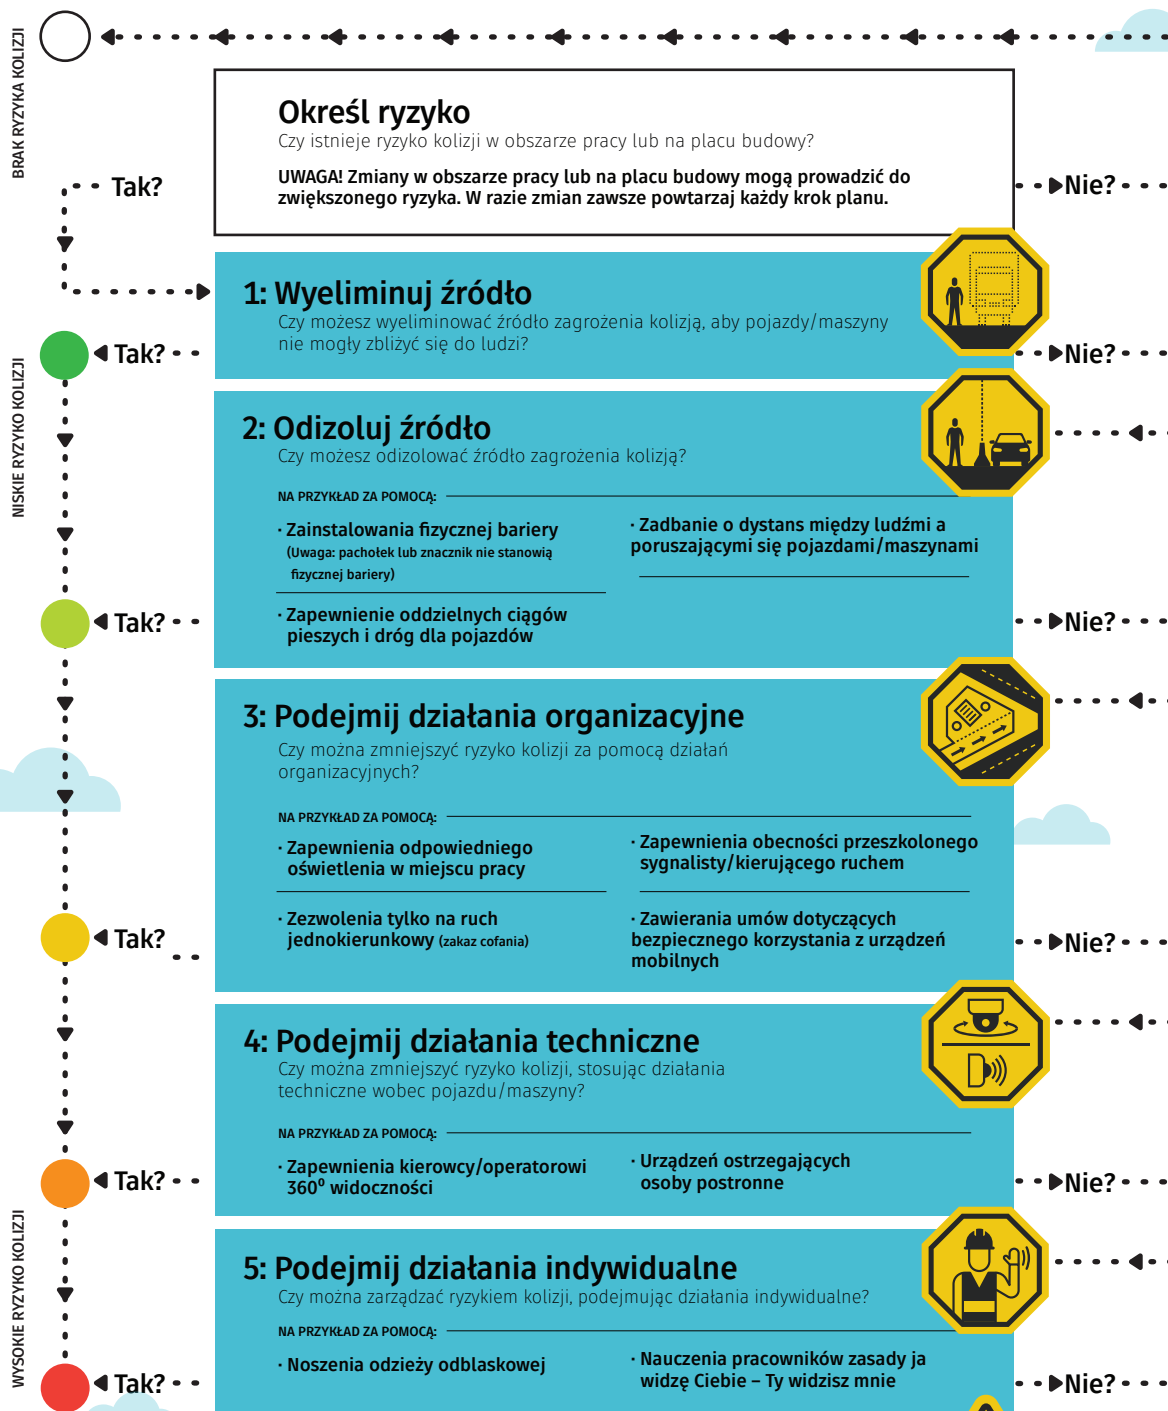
BRAK RYZYKA KOLIZJI

Określ ryzyko
Czy istnieje ryzyko kolizji w obszarze pracy lub na placu budowy?

UWAGA! Zmiany w obszarze pracy lub na placu budowy mogą prowadzić do zwiększonego ryzyka. W razie zmian zawsze powtarzaj każdy krok planu.

Tak?

Nie?

1: Wyeliminuj źródło
Czy możesz wyeliminować źródło zagrożenia kolizją, aby pojazdy/maszyny nie mogły zbliżyć się do ludzi?

Tak?

Nie?

NISKIE RYZYKO KOLIZJI

2: Odizoluj źródło
Czy możesz odizolować źródło zagrożenia kolizją?

NA PRZYKŁAD ZA POMOCĄ:

· Zainstalowania fizycznej bariery (Uwaga: pachołek lub znacznik nie stanowią fizycznej bariery)

· Zadbanie o dystans między ludźmi a poruszającymi się pojazdami/maszynami

· Zapewnienie oddzielnych ciągów pieszych i dróg dla pojazdów

Tak?

Nie?

3: Podejmij działania organizacyjne
Czy można zmniejszyć ryzyko kolizji za pomocą działań organizacyjnych?

NA PRZYKŁAD ZA POMOCĄ:

· Zapewnienia odpowiedniego oświetlenia w miejscu pracy

· Zapewnienia obecności przeszkolonego sygnalisty/kierującego ruchem

· Zezwolenia tylko na ruch jednokierunkowy (zakaz cofania)

· Zawierania umów dotyczących bezpiecznego korzystania z urządzeń mobilnych

Tak?

Nie?

4: Podejmij działania techniczne
Czy można zmniejszyć ryzyko kolizji, stosując działania techniczne wobec pojazdu/maszyny?

NA PRZYKŁAD ZA POMOCĄ:

· Zapewnienia kierowcy/operatorowi 360° widoczności

· Urządzeń ostrzegających osoby postronne

Tak?

Nie?

5: Podejmij działania indywidualne
Czy można zarządzać ryzykiem kolizji, podejmując działania indywidualne?

NA PRZYKŁAD ZA POMOCĄ:

· Noszenia odzieży odblaskowej

· Nauczenia pracowników zasady ja widzę Ciebie – Ty widzisz mnie

WYSOKIE RYZYKO KOLIZJI

Tak?

Nie?